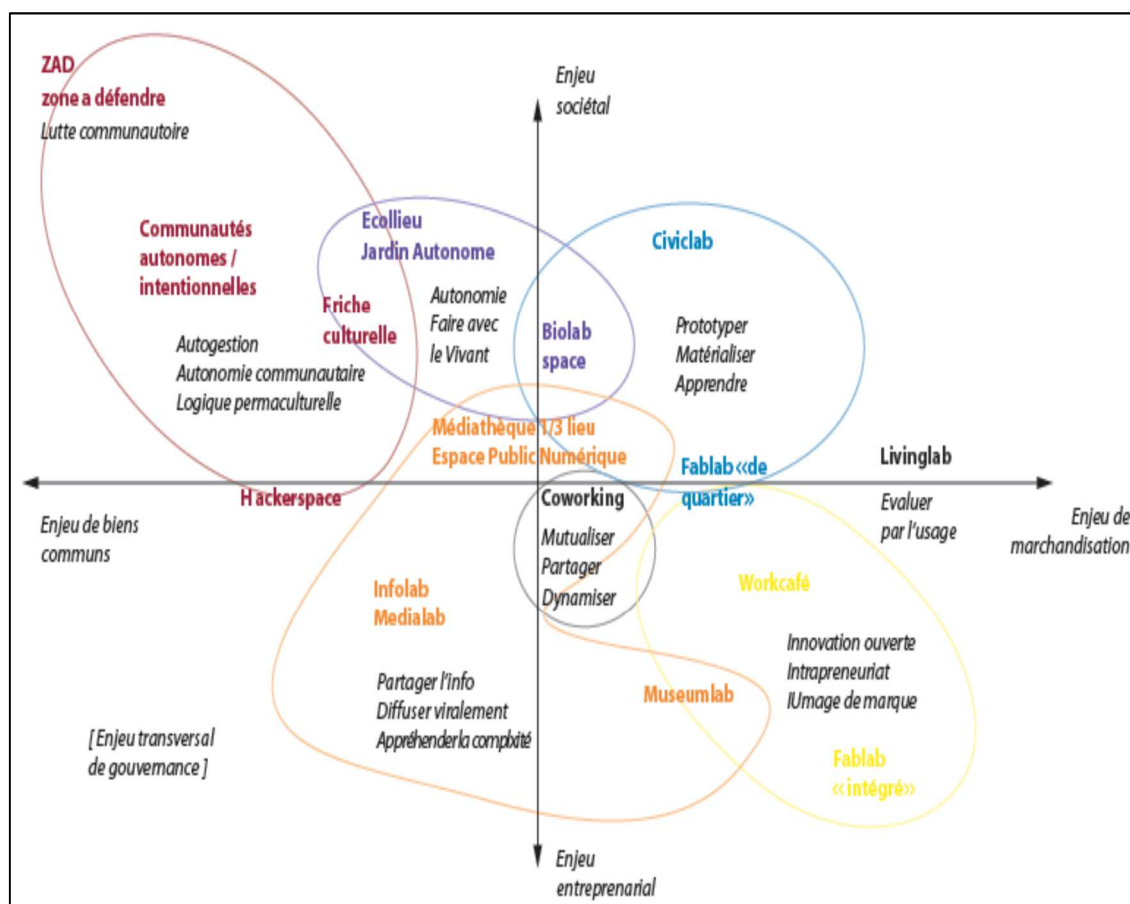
ZAD
zone a défendre
Lutte communautoire

Enjeu sociétal

Communautés autonomes / intentionnelles

Ecollieu
Jardin Autonome

Civiclab

Friche culturelle

Autonomie
Faire avec le Vivant

Biolab space

Prototyper
Matérialiser
Apprendre

Autogestion
Autonomie communautaire
Logique permaculturelle

Médiathèque 1/3 lieu
Espace Public Numérique

Fablab «de quartier»

Livinglab

Hackerspace

Coworking

Evaluer par l'usage

Enjeu de biens communs

Mutualiser
Partager
Dynamiser

Enjeu de marchandisation

Infolab
Medialab

Workcafé

Innovation ouverte
Intrapreneuriat
IUmage de marque

Partager l'info
Diffuser viralement
Appréhender la complxité

Museumlab

[ Enjeu transversal de gouvernance ]

Fablab «intégré»

Enjeu entreprenarial